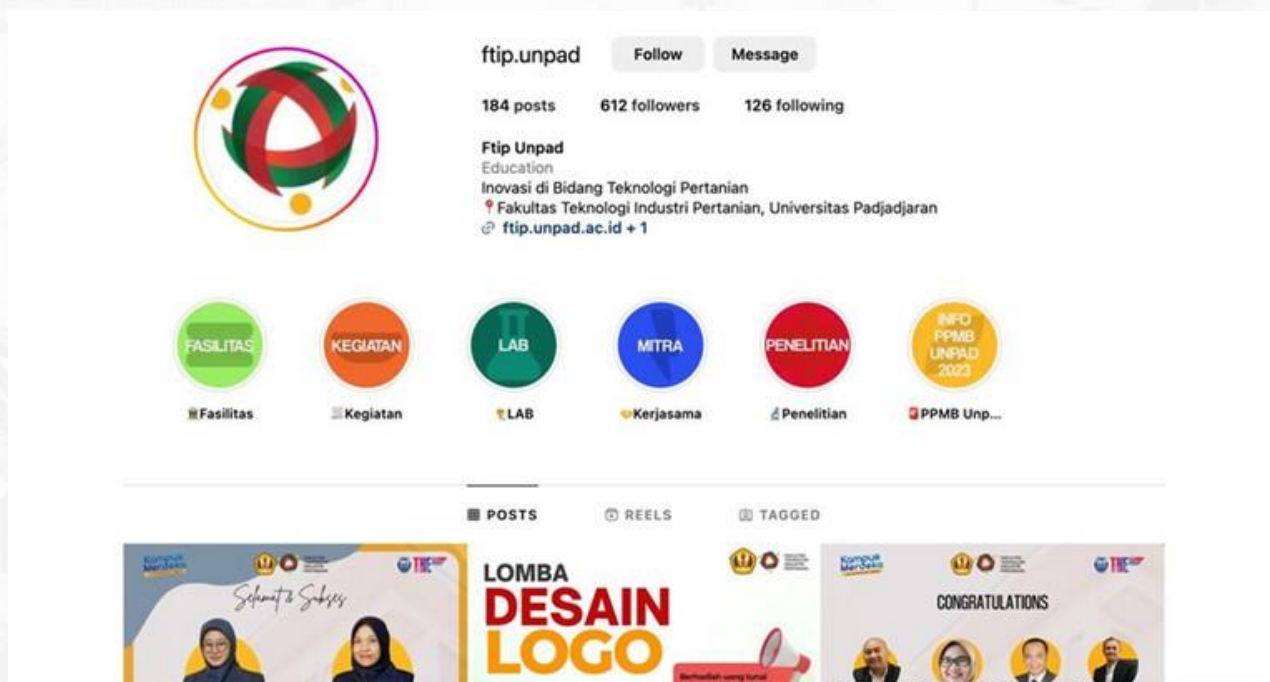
ftip.unpad Follow Message

184 posts 612 followers 126 following

Ftip Unpad
Education
Inovasi di Bidang Teknologi Pertanian
📍Fakultas Teknologi Industri Pertanian, Universitas Padjadjaran
ftip.unpad.ac.id + 1

FASILITAS
Fasilitas

KEGIATAN
Kegiatan

LAB
LAB

MITRA
Kerjasama

PENELITIAN
Penelitian

INFO PPMB UNPAD 2023
PPMB Unp...

POSTS REELS TAGGED

Kampus Merdeka
THE
Selamat & Sukses

LOMBA
DESAIN
LOGO
Berhadiah uang tunai

Kampus Merdeka
THE
CONGRATULATIONS